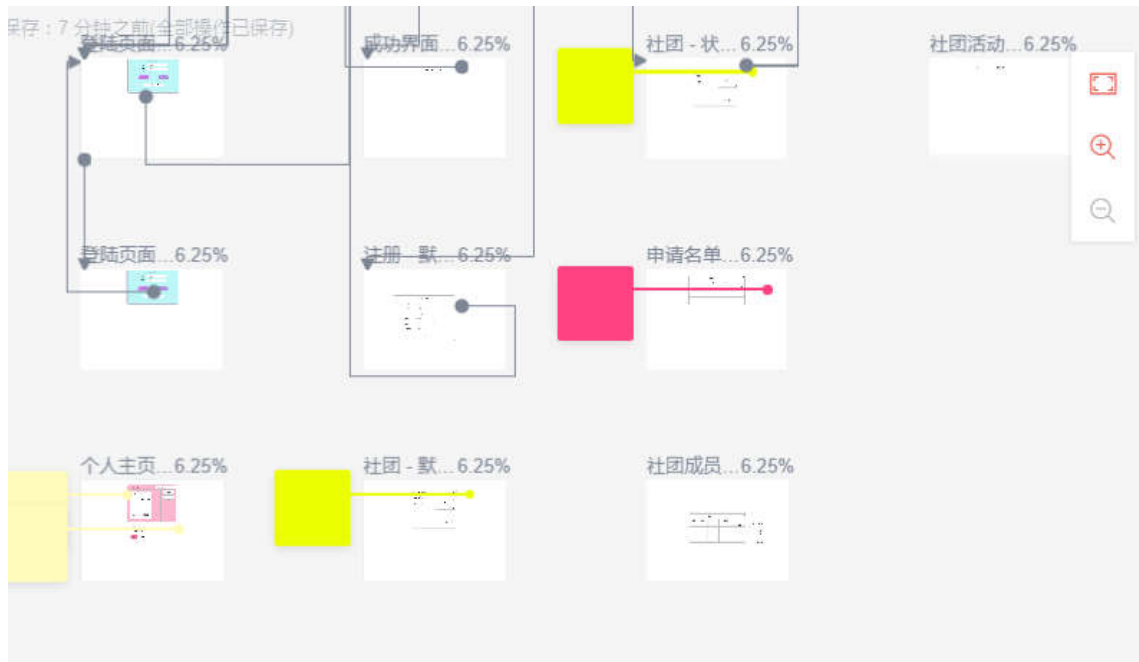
保存：7 分钟之前(全部操作已保存)

登陆页面...6.25%

成功界面...6.25%

社团 - 状...6.25%

社团活动...6.25%

登陆页面...6.25%

注册 - 默...6.25%

申请名单...6.25%

个人主页...6.25%

社团 - 默...6.25%

社团成员...6.25%